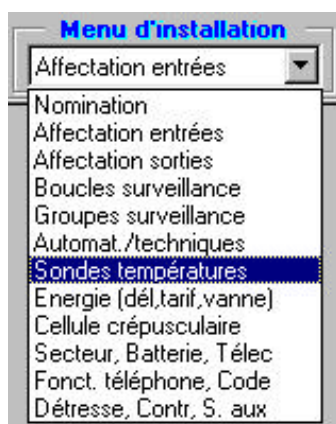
Menu d'installation

Affectation entrées

Nomination
Affectation entrées
Affectation sorties
Boucles surveillance
Groupes surveillance
Automat./techniques
Sondes températures
Energie (dél,tarif,vanne)
Cellule crépusculaire
Secteur, Batterie, Télec
Fonct. téléphone, Code
Détresse, Contr, S. aux